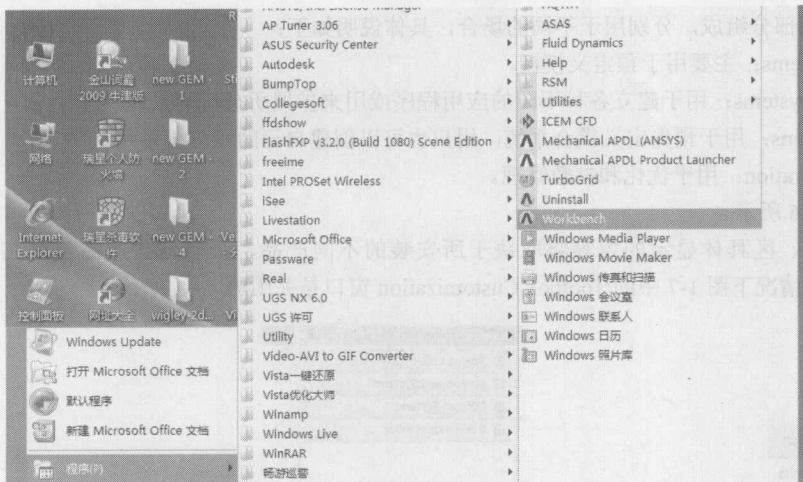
计算机
金山毒霸 2009 牛津版
new GEM - 1
网络
瑞星个人防火墙
new GEM - 2
Internet Explorer
瑞星杀毒软件
new GEM - 4
控制面板
网址大全
vigley 2d...

Windows Update
打开 Microsoft Office 文档
默认程序
新建 Microsoft Office 文档
程序(P)

AP Tuner 3.06
ASUS Security Center
Autodesk
BumpTop
Collegesoft
ffdshow
FlashFXP v3.2.0 (Build 1080) Scene Edition
freeime
Intel PROSet Wireless
iSee
Livestation
Microsoft Office
Passware
Real
UGS NX 6.0
UGS 许可
Utility
Video-AVI to GIF Converter
Vista一键还原
Vista优化大师
Winamp
Windows Live
WinRAR
畅游巡警

ASAS
Fluid Dynamics
Help
RSM
Utilities
ICEM CFD
Mechanical APDL (ANSYS)
Mechanical APDL Product Launcher
TurboGrid
Uninstall
Workbench
Windows Media Player
Windows Movie Maker
Windows 传真和扫描
Windows 会议室
Windows 联系人
Windows 日历
Windows 照片库